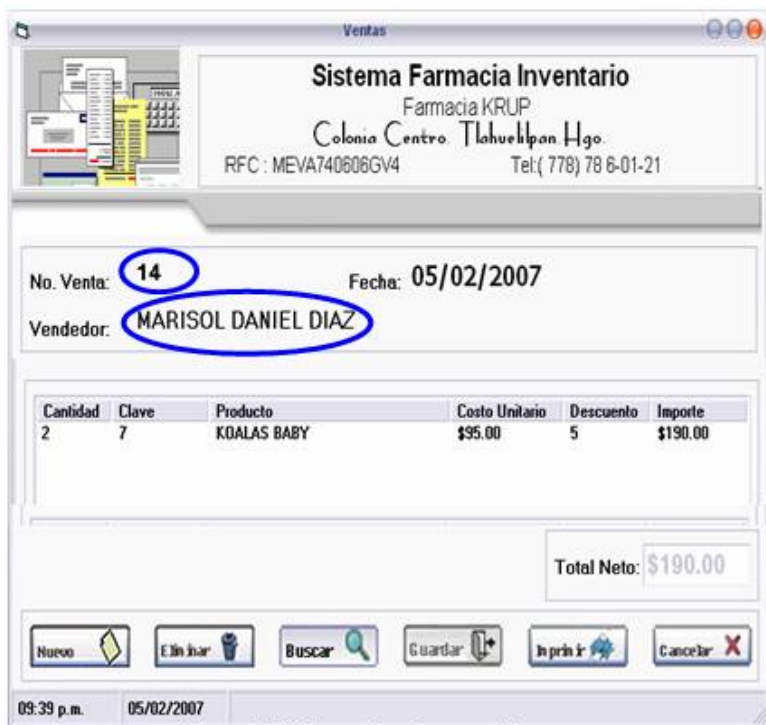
Ventas

Sistema Farmacia Inventario
Farmacia KRUP
Colonia Centro. Tlahuelilpan Hgo.
RFC : MEVA740606GV4 Tel:( 778) 78 6-01-21

No. Venta: 14
Fecha: 05/02/2007
Vendedor: MARISOL DANIEL DIAZ

| Cantidad | Clave | Producto | Costo Unitario | Descuento | Importe |
|---|---|---|---|---|---|
| 2 | 7 | KOALAS BABY | $95.00 | 5 | $190.00 |

Total Neto: $190.00

Nuevo
Eliminar
Buscar
Guardar
Imprimir
Cancelar

09:39 p.m. 05/02/2007